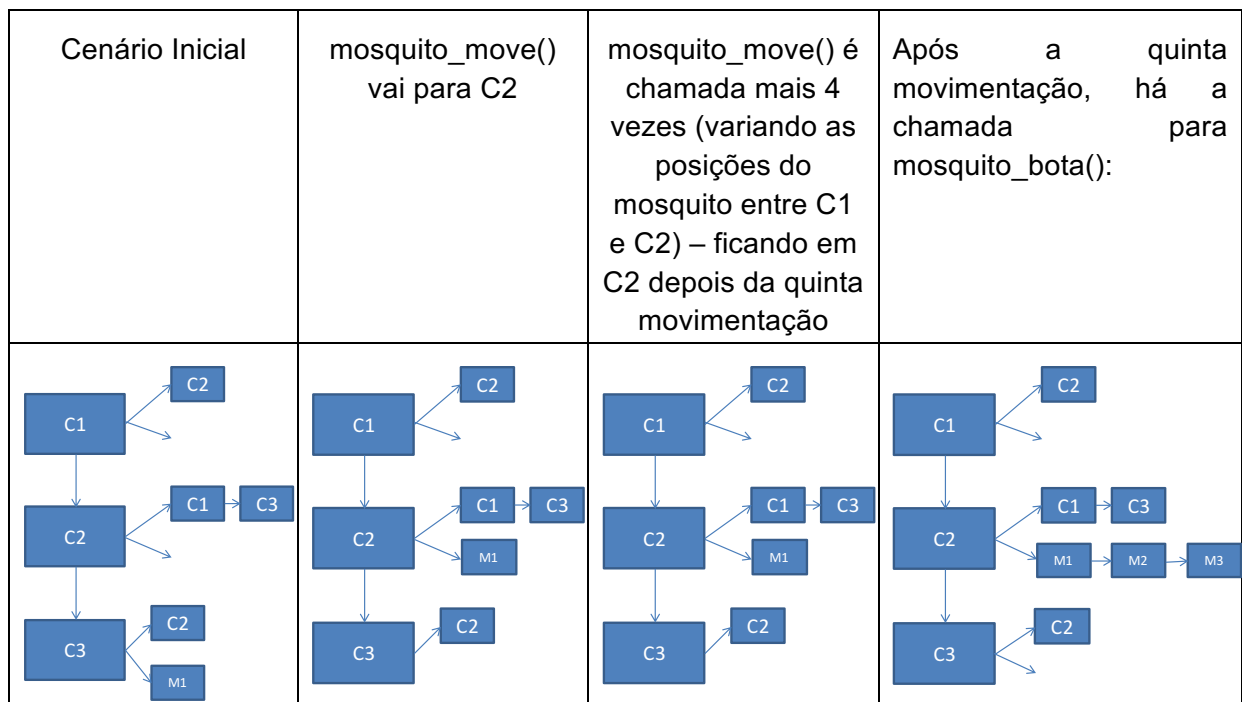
| Cenário Inicial | mosquito_move() vai para C2 | mosquito_move() é chamada mais 4 vezes (variando as posições do mosquito entre C1 e C2) – ficando em C2 depois da quinta movimentação | Após a quinta movimentação, há a chamada para mosquito_bota(): |
|---|---|---|---|
| C1 C2 C2 C1 C3 C3 C2 M1 | C1 C2 C2 C1 C3 M1 C3 C2 | C1 C2 C2 C1 C3 M1 C3 C2 | C1 C2 C2 C1 C3 M1 M2 M3 C3 C2 |